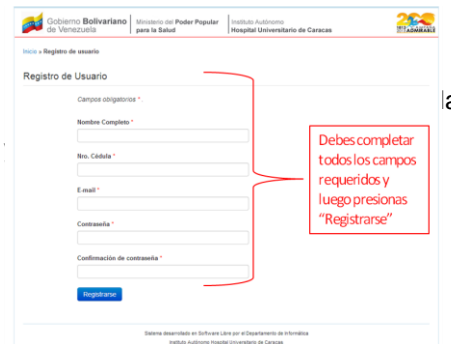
Gobierno Bolivariano de Venezuela | Ministerio del Poder Popular para la Salud | Instituto Autónomo Hospital Universitario de Caracas

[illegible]

Inicio » Registro de usuario

Registro de Usuario

Campos obligatorios *.

Nombre Completo *

Nro. Cédula *

E-mail *

Contraseña *

Confirmación de contraseña *

Registrarse

Debes completar todos los campos requeridos y luego presionas "Registrarse"

la

Sistema desarrollado en Software Libre por el Departamento de Informática
Instituto Autónomo Hospital Universitario de Caracas